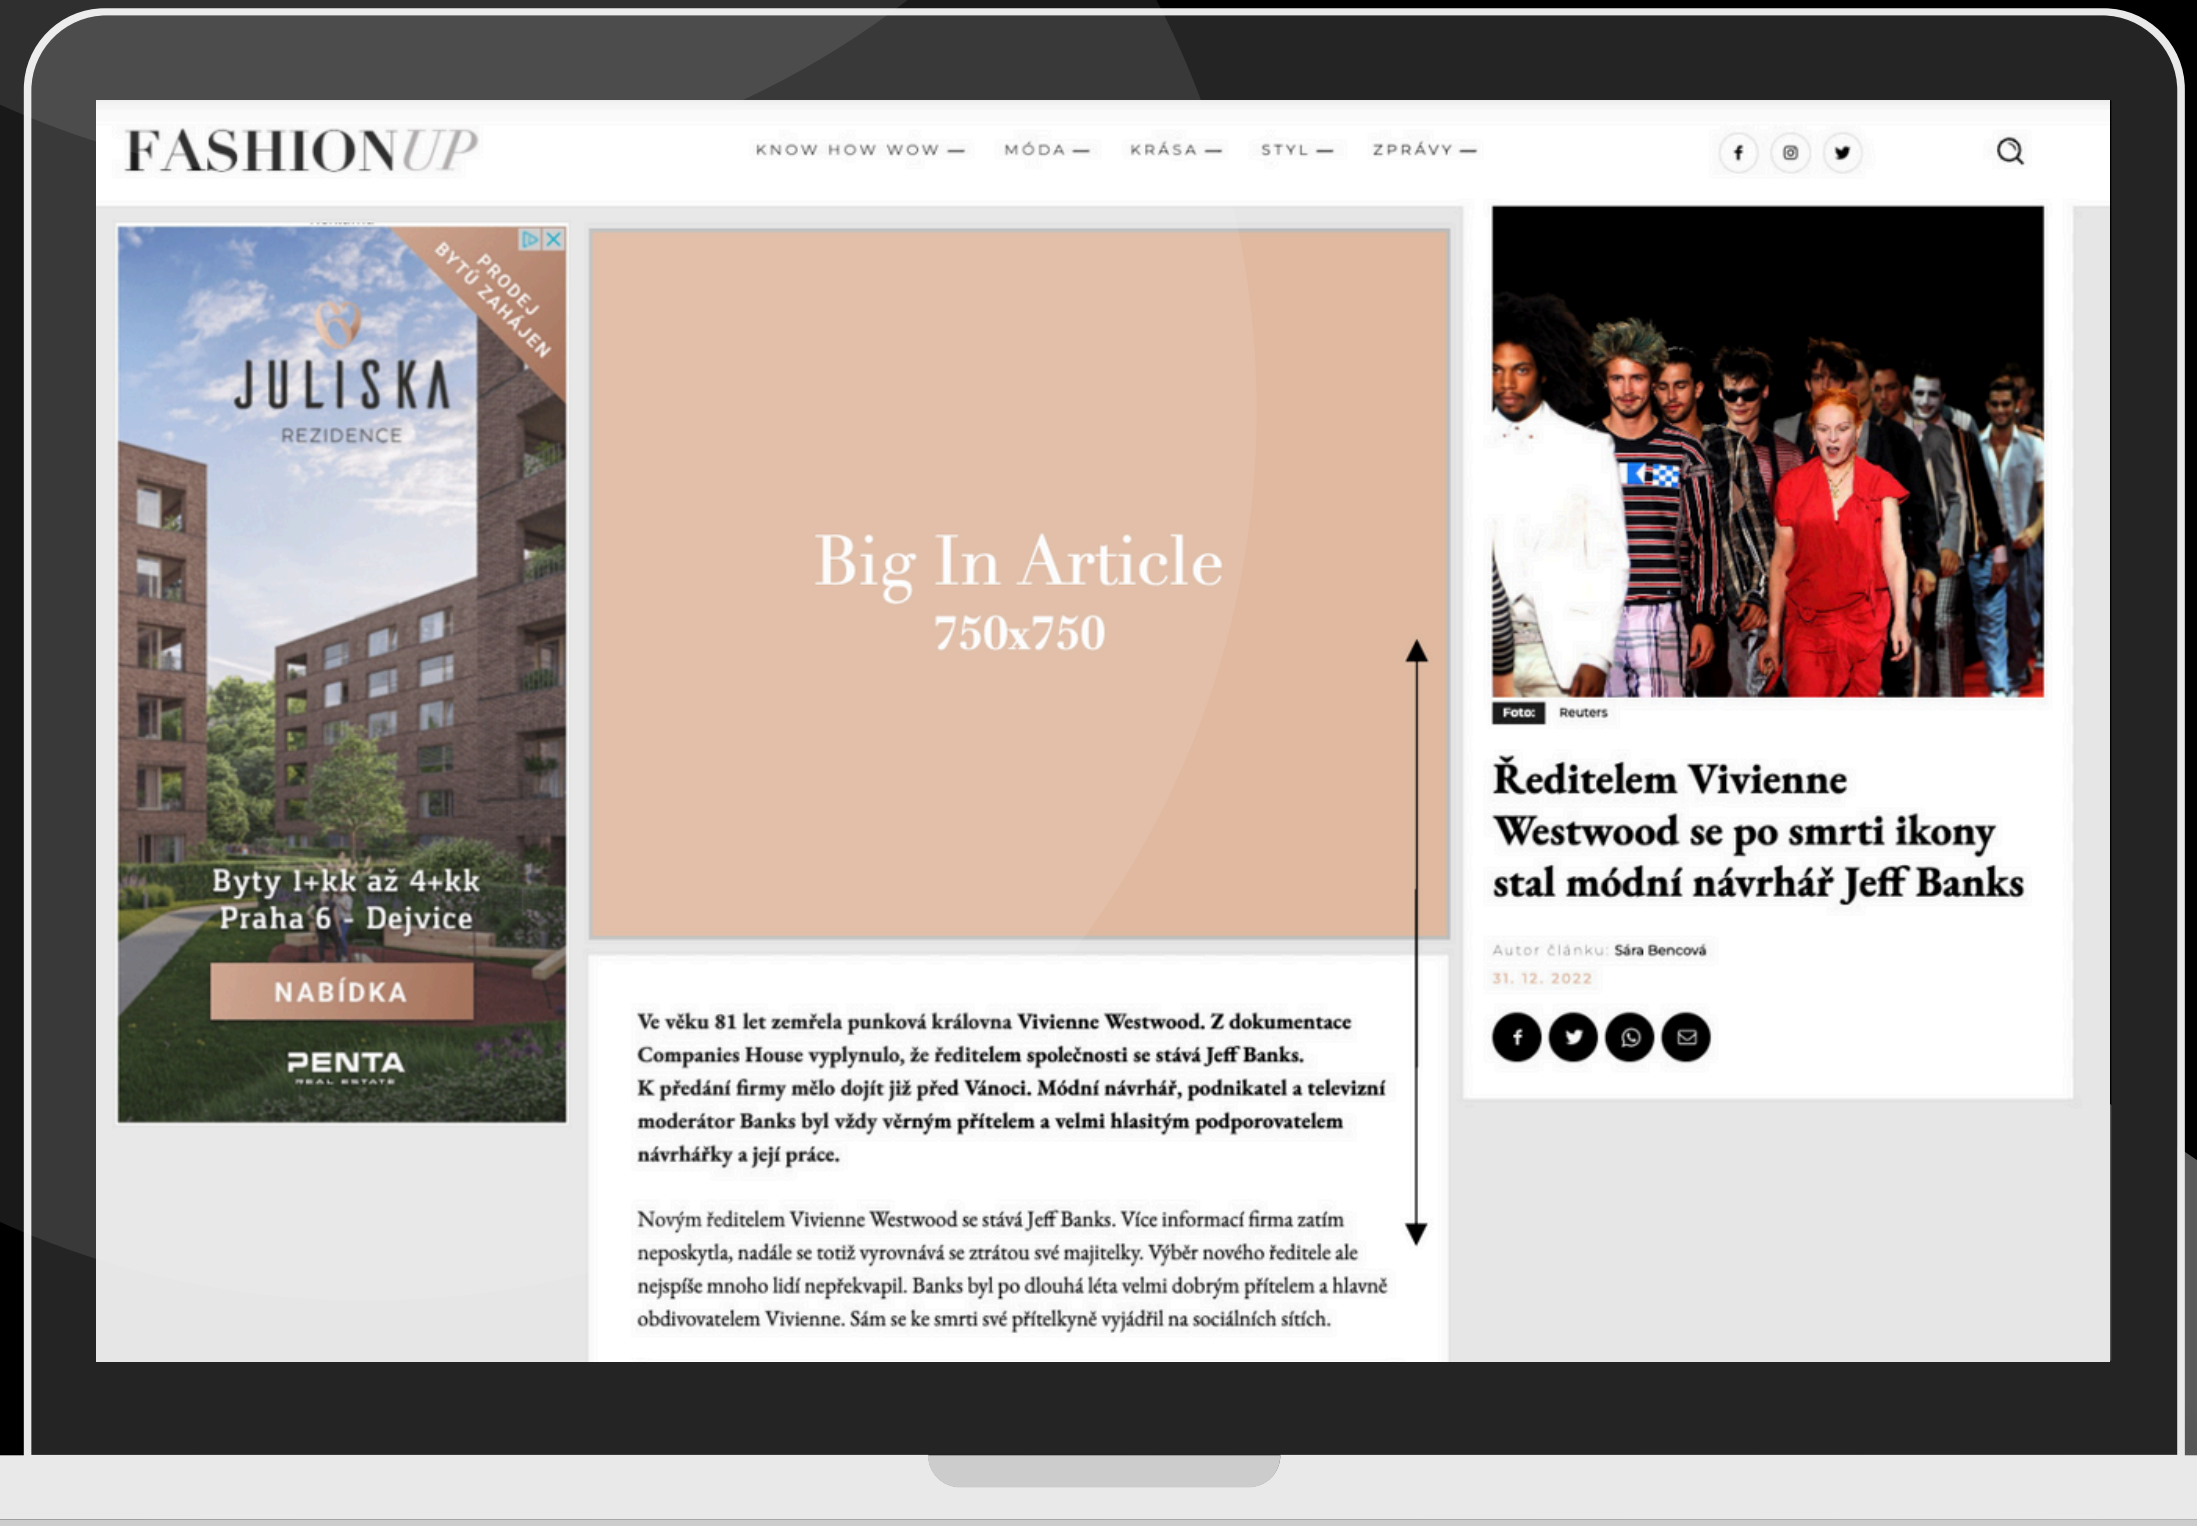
FASHIONUP

KNOW HOW WOW — MÓDA — KRÁSA — STYL — ZPRÁVY —

PRODEJ BYTŮ ZAHÁJEN

JULISKA
REZIDENCE

Byty 1+kk až 4+kk
Praha 6 - Dejvice

NABÍDKA

PENTA
REAL ESTATE

Big In Article
750x750

Ve věku 81 let zemřela punková královna Vivienne Westwood. Z dokumentace Companies House vyplynulo, že ředitelem společnosti se stává Jeff Banks. K předání firmy mělo dojít již před Vánoci. Módní návrhář, podnikatel a televizní moderátor Banks byl vždy věrným přítelem a velmi hlasitým podporovatelem návrhářky a její práce.

Novým ředitelem Vivienne Westwood se stává Jeff Banks. Více informací firma zatím neposkytla, nadále se totiž vyrovnává se ztrátou své majitelky. Výběr nového ředitele ale nejspíše mnoho lidí nepřekvapil. Banks byl po dlouhá léta velmi dobrým přítelem a hlavně obdivovatelem Vivienne. Sám se ke smrti své přítelkyně vyjádřil na sociálních sítích.

Foto: Reuters

Ředitelem Vivienne Westwood se po smrti ikony stal módní návrhář Jeff Banks

Autor článku: Sára Bencová
31. 12. 2022